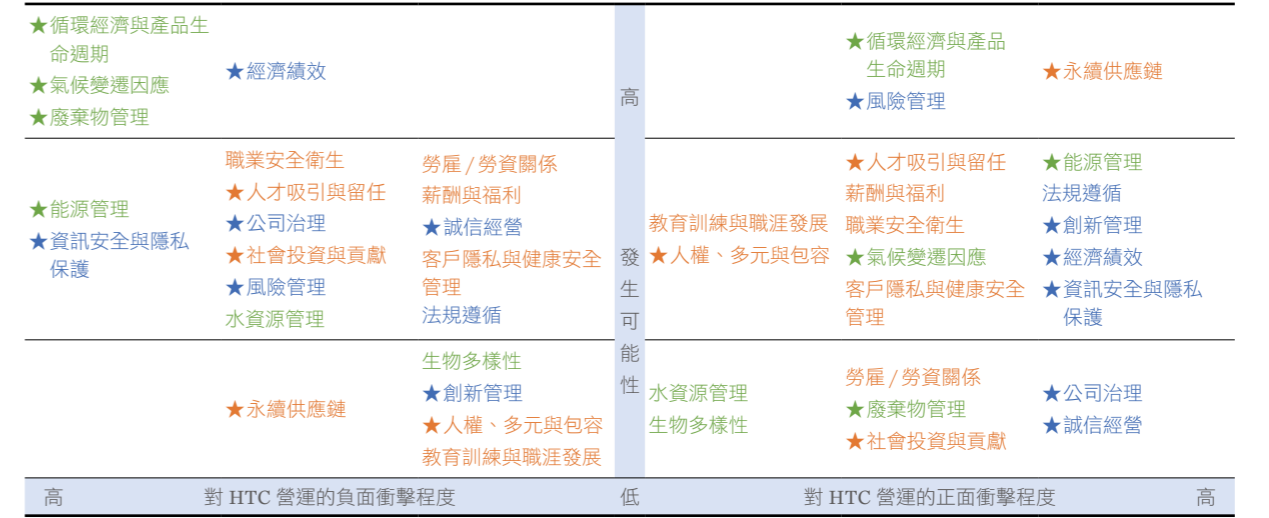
| | | | 高 | | | |
|---|---|---|---|---|---|---|
| ★循環經濟與產品生命週期 ★氣候變遷因應 ★廢棄物管理 | ★經濟績效 | | | | ★循環經濟與產品生命週期 ★風險管理 | ★永續供應鏈 |
| ★能源管理 ★資訊安全與隱私保護 | 職業安全衛生 ★人才吸引與留任 ★公司治理 ★社會投資與貢獻 ★風險管理 水資源管理 | 勞雇 / 勞資關係 薪酬與福利 ★誠信經營 客戶隱私與健康安全管理 法規遵循 | 發生可能性 | 教育訓練與職涯發展 ★人權、多元與包容 | ★人才吸引與留任 薪酬與福利 職業安全衛生 ★氣候變遷因應 客戶隱私與健康安全管理 | ★能源管理 法規遵循 ★創新管理 ★經濟績效 ★資訊安全與隱私保護 |
| | ★永續供應鏈 | 生物多樣性 ★創新管理 ★人權、多元與包容 教育訓練與職涯發展 | | 水資源管理 生物多樣性 | 勞雇 / 勞資關係 ★廢棄物管理 ★社會投資與貢獻 | ★公司治理 ★誠信經營 |
| 高 | 對 HTC 營運的負面衝擊程度 | | 低 | | 對 HTC 營運的正面衝擊程度 | 高 |